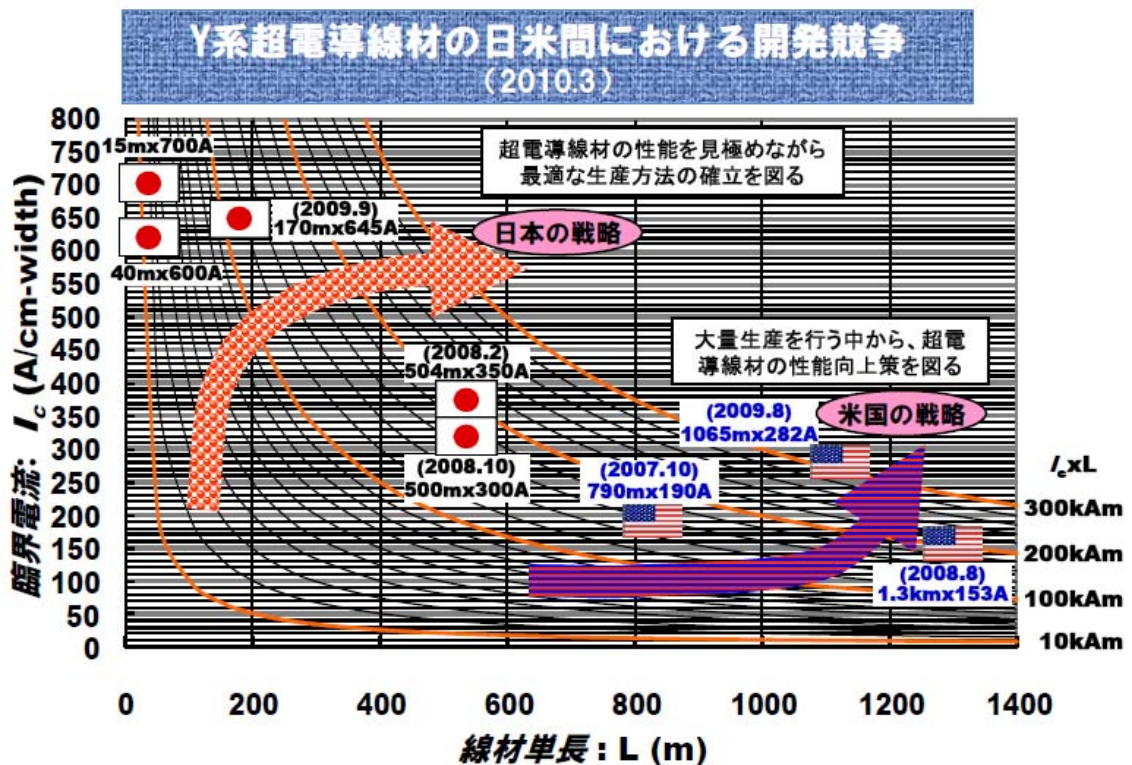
Y系超電導線材の日米間における開発競争
（2010.3）

超電導線材の性能を見極めながら最適な生産方法の確立を図る

日本の戦略

大量生産を行う中から、超電導線材の性能向上策を図る

米国の戦略

15mx700A

40mx600A

(2009.9) 170mx645A

(2008.2) 504mx350A

(2008.10) 500mx300A

(2009.8) 1065mx282A

(2007.10) 790mx190A

(2008.8) 1.3kmx153A

$I_c$xL

300kAm

200kAm

100kAm

10kAm

800
750
700
650
600
550
500
450
400
350
300
250
200
150
100
50
0

臨界電流: $I_c$ (A/cm-width)

0 200 400 600 800 1000 1200 1400

線材単長：L (m)